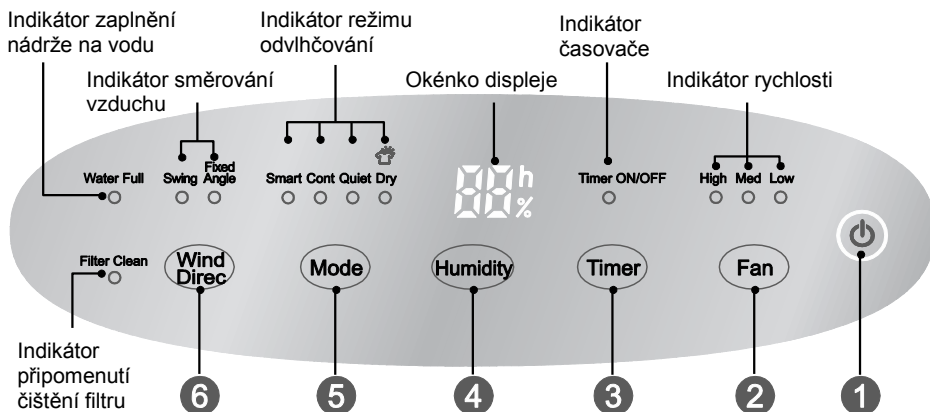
Indikátor zaplnění nádrže na vodu

Indikátor směrování vzduchu

Indikátor režimu odvlhčování

Okénko displeje

Indikátor časovače

Indikátor rychlosti

Water Full

Swing

Fixed Angle

Smart Cont Quiet Dry

88 h %

Timer ON/OFF

High Med Low

Filter Clean

Wind Direc

Mode

Humidity

Timer

Fan

Indikátor připomenutí čištění filtru

6

5

4

3

2

1